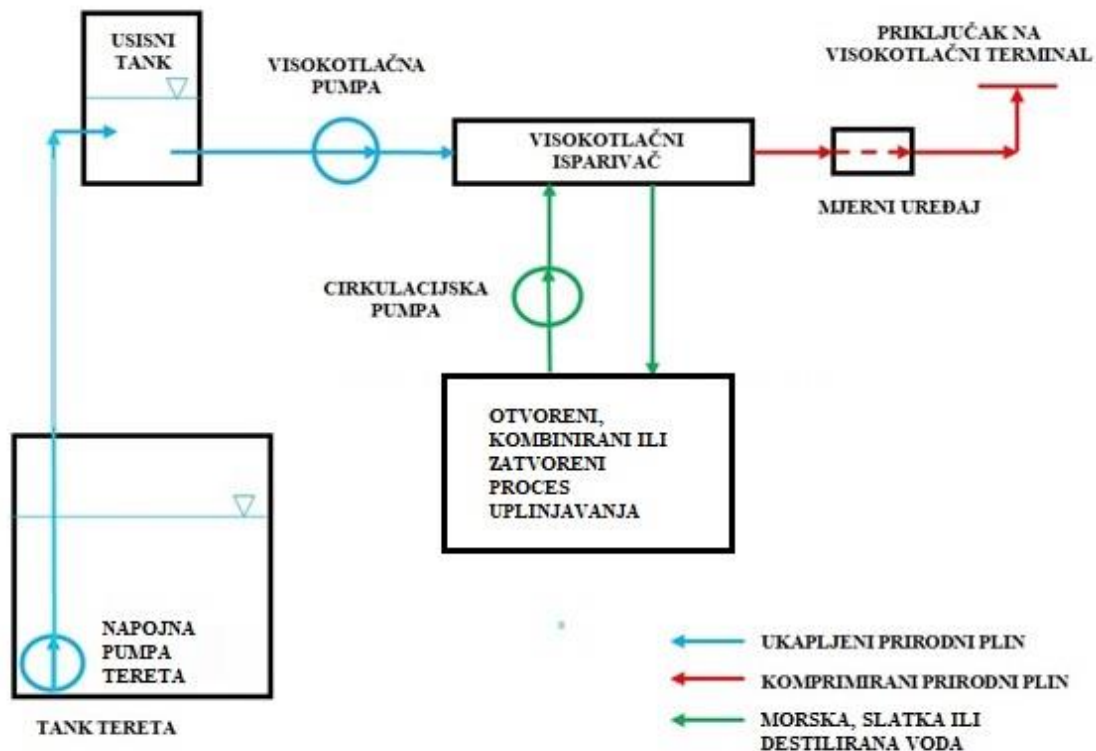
USISNI TANK

VISOKOTLAČNA PUMPA

VISOKOTLAČNI ISPARIVAČ

PRIKLJUČAK NA VISOKOTLAČNI TERMINAL

MJERNI UREĐAJ

CIRKULACIJSKA PUMPA

OTVORENI, KOMBINIRANI ILI ZATVORENI PROCES UPLINJAVANJA

NAPOJNA PUMPA TERETA

TANK TERETA

UKAPLJENI PRIRODNI PLIN

KOMPRIMIRANI PRIRODNI PLIN

MORSKA, SLATKA ILI DESTILIRANA VODA